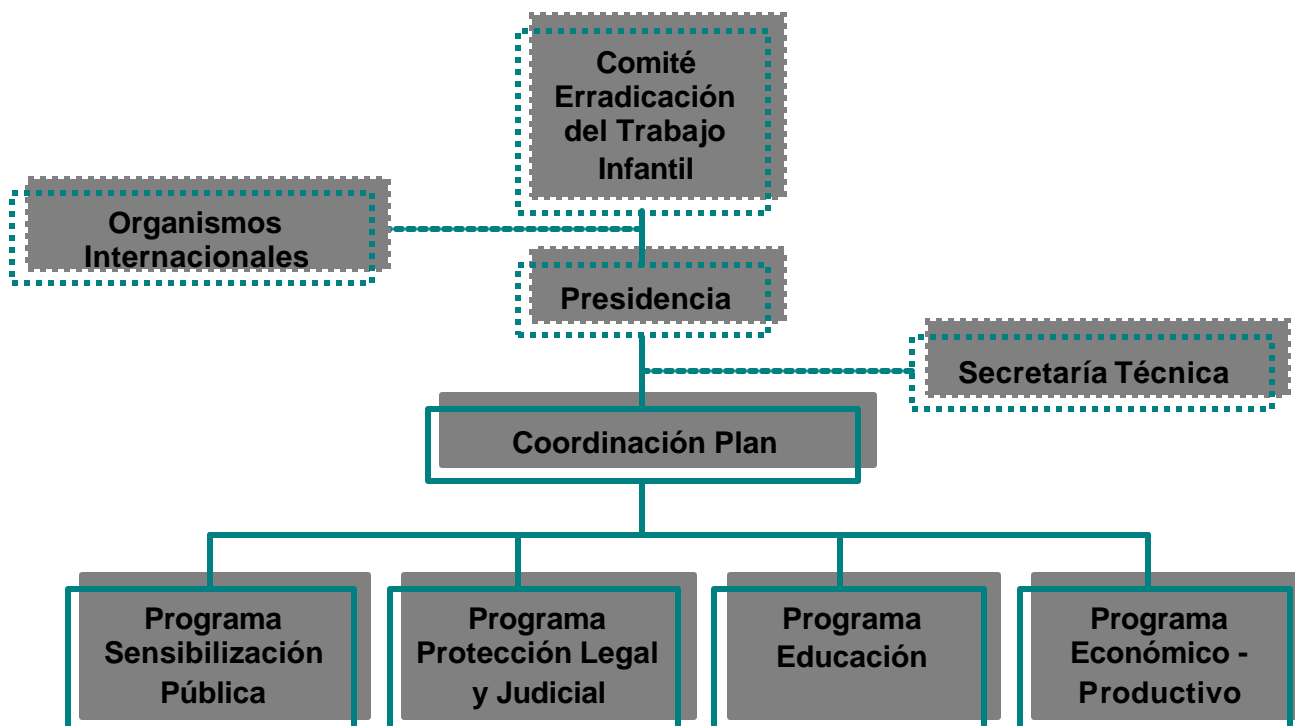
Comité Erradicación del Trabajo Infantil

Organismos Internacionales

Presidencia

Secretaría Técnica

Coordinación Plan

Programa Sensibilización Pública

Programa Protección Legal y Judicial

Programa Educación

Programa Económico - Productivo